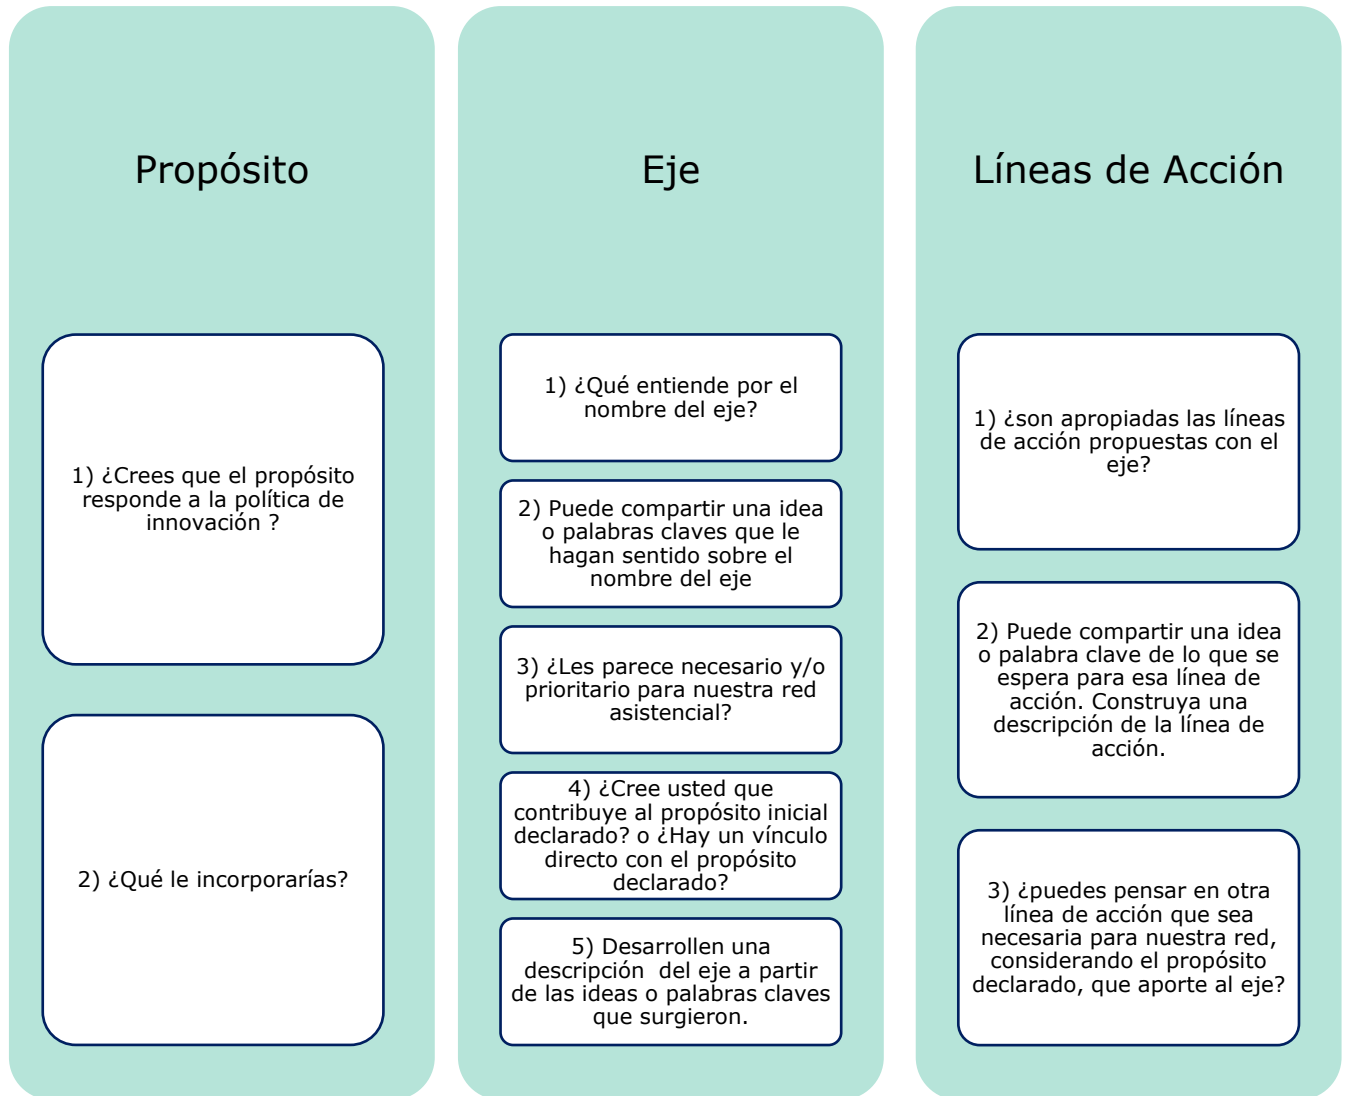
Propósito

1) ¿Crees que el propósito responde a la política de innovación ?

2) ¿Qué le incorporarías?

Eje

1) ¿Qué entiende por el nombre del eje?

2) Puede compartir una idea o palabras claves que le hagan sentido sobre el nombre del eje

3) ¿Les parece necesario y/o prioritario para nuestra red asistencial?

4) ¿Cree usted que contribuye al propósito inicial declarado? o ¿Hay un vínculo directo con el propósito declarado?

5) Desarrollen una descripción del eje a partir de las ideas o palabras claves que surgieron.

Líneas de Acción

1) ¿son apropiadas las líneas de acción propuestas con el eje?

2) Puede compartir una idea o palabra clave de lo que se espera para esa línea de acción. Construya una descripción de la línea de acción.

3) ¿puedes pensar en otra línea de acción que sea necesaria para nuestra red, considerando el propósito declarado, que aporte al eje?